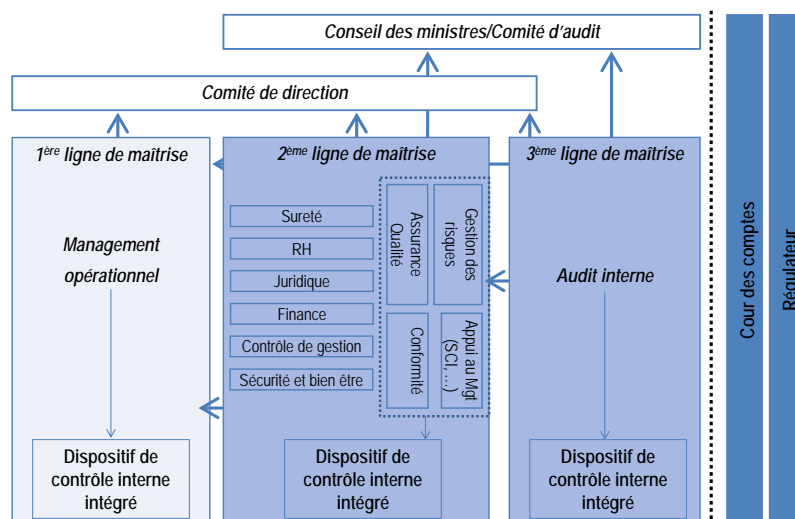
Conseil des ministres/Comité d'audit

Comité de direction

1ère ligne de maîtrise

Management opérationnel

Dispositif de contrôle interne intégré

2ème ligne de maîtrise

Sureté

RH

Juridique

Finance

Contrôle de gestion

Sécurité et bien être

Assurance Qualité

Gestion des risques

Conformité

Appui au Mgt (SCI, …)

Dispositif de contrôle interne intégré

3ème ligne de maîtrise

Audit interne

Dispositif de contrôle interne intégré

Cour des comptes

Régulateur